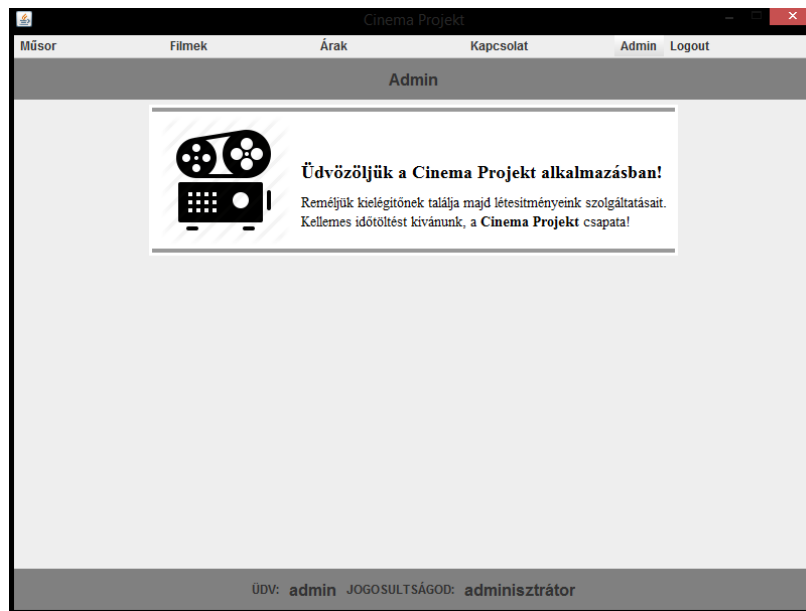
Cinema Projekt

Műsor Filmek Árak Kapcsolat Admin Logout

Admin

Üdvözöljük a Cinema Projekt alkalmazásban!

Reméljük kielégítőnek találja majd létesitményeink szolgáltatásait. Kellemes időtöltést kívánunk, a Cinema Projekt csapata!

ÜDV: admin JOGOSULTSÁGOD: adminisztrátor